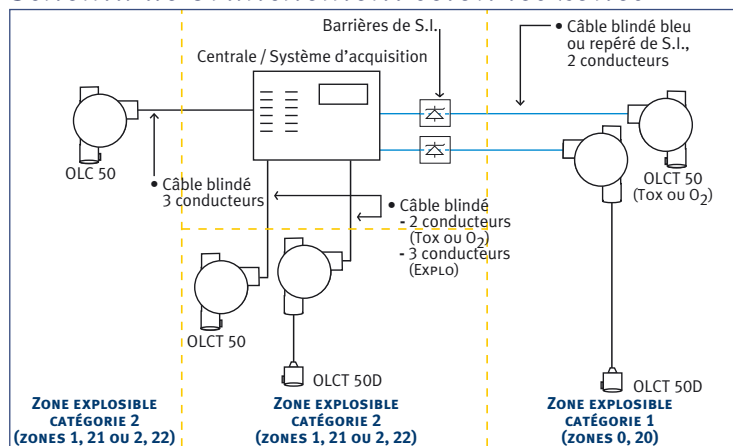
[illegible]

Barrières de S.I.

• Câble blindé bleu ou repéré de S.I., 2 conducteurs

Centrale / Système d'acquisition

OLC 50

• Câble blindé 3 conducteurs

• Câble blindé
- 2 conducteurs (Tox ou $O_2$)
- 3 conducteurs (Explo)

OLCT 50 (Tox ou $O_2$)

OLCT 50

OLCT 50D

OLCT 50D

Zone explosible catégorie 2 (zones 1, 21 ou 2, 22)

Zone explosible catégorie 2 (zones 1, 21 ou 2, 22)

Zone explosible catégorie 1 (zones 0, 20)